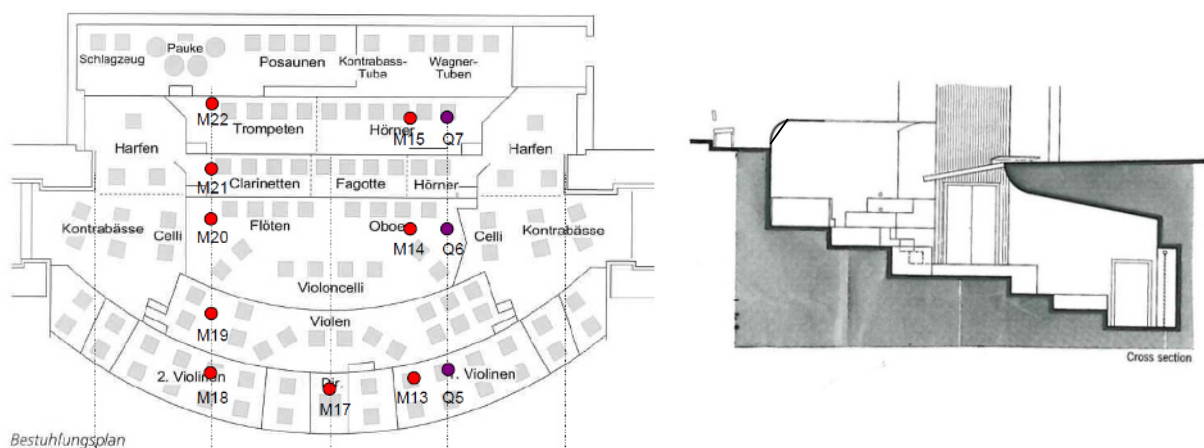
Pauke
Schlagzeug
Posaunen
Kontrabass-Tuba
Wagner-Tuben
M22
Trompeten
Hörner
M15
Q7
Harfen
Harfen
M21
Clarinetten
Fagotte
Hörner
Kontrabässe
Celli
M20
Flöten
Oboe
M14
Q6
Celli
Kontrabässe
Violoncelli
M19
Violen
2. Violinen
M18
Dir.
M17
M13
Q5
1. Violinen
Bestuhlungsplan
Cross section